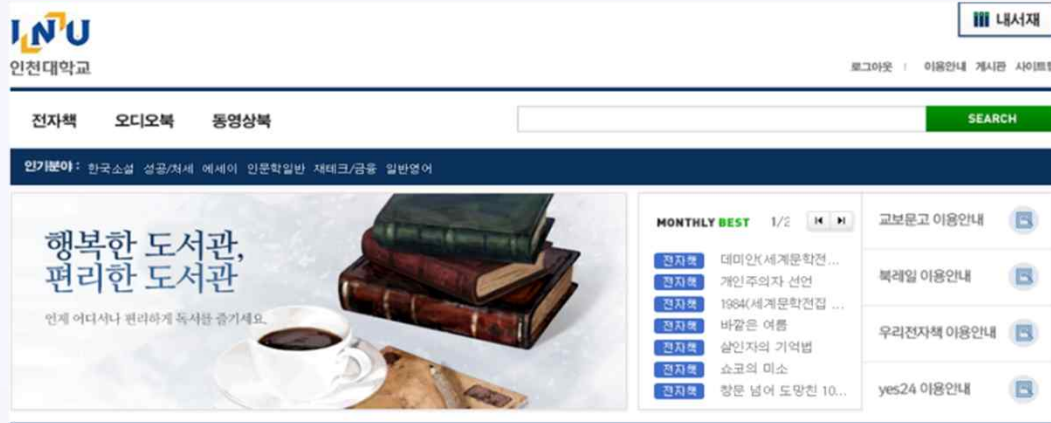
INU
인천대학교

내서재

로그아웃 | 이용안내 게시판 사이트

전자책 오디오북 동영상북

SEARCH

인기분야 : 한국소설 성공/처세 에세이 인문학일반 재테크/금융 일반영어

행복한 도서관,
편리한 도서관

언제 어디서나 편리하게 독서를 즐기세요.

MONTHLY BEST 1/2

전자책 데미안(세계문학전...
전자책 개인주의자 선언
전자책 1984(세계문학전집 ...
전자책 바깥은 여름
전자책 살인자의 기억법
전자책 쇼코의 미소
전자책 창문 넘어 도망친 10...

교보문고 이용안내
북레일 이용안내
우리전자책 이용안내
yes24 이용안내